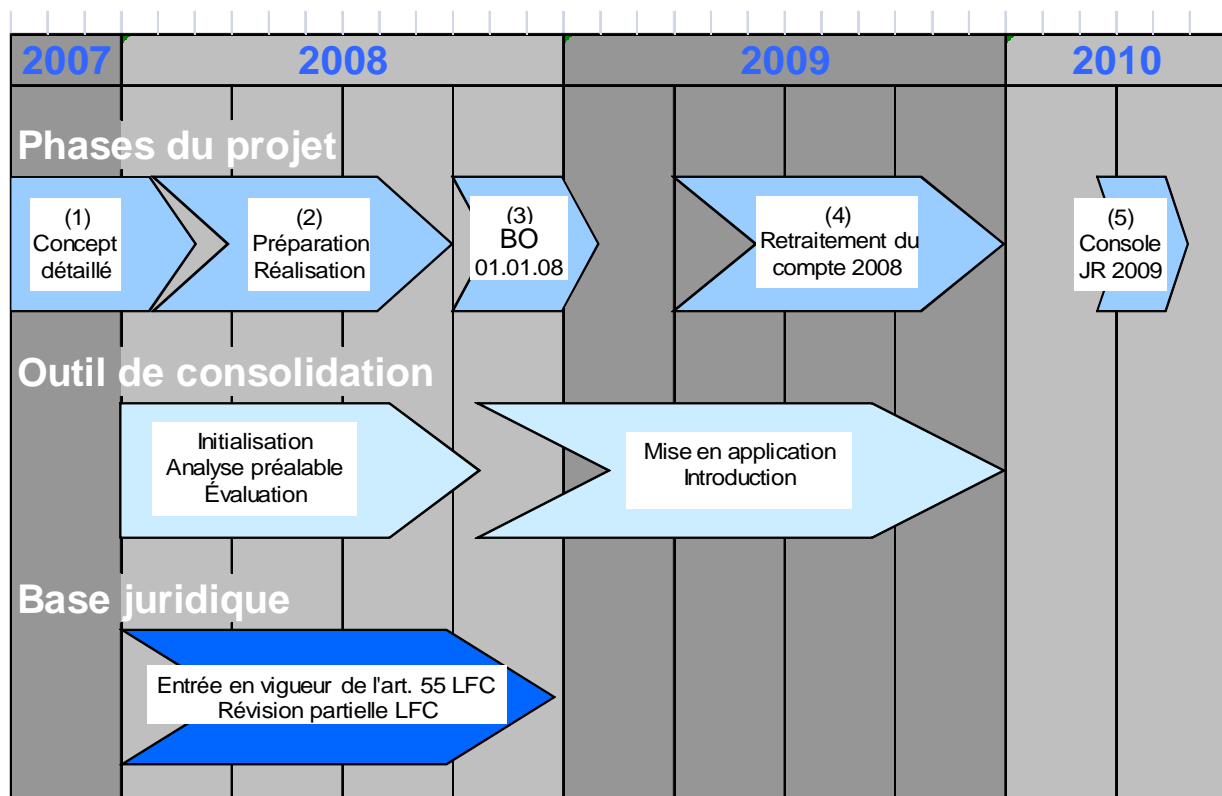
2007
2008
2009
2010

Phases du projet

(1)
Concept
détaillé

(2)
Préparation
Réalisation

(3)
BO
01.01.08

(4)
Retraitement du
compte 2008

(5)
Console
JR 2009

Outil de consolidation

Initialisation
Analyse préalable
Évaluation

Mise en application
Introduction

Base juridique

Entrée en vigueur de l'art. 55 LFC
Révision partielle LFC